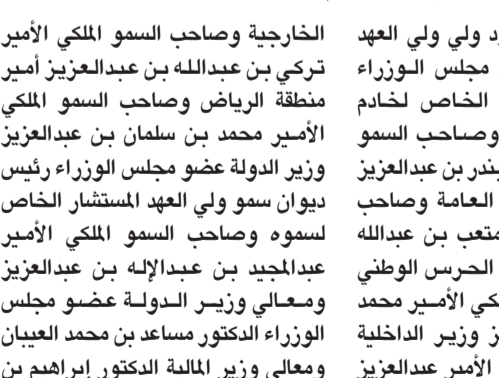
الخارجية وصاحب السمو الملكي الأمير تركي بن عبدالله بن عبدالعزيز أمير منطقة الرياض وصاحب السمو الملكي الأمير محمد بن سلمان بن عبدالعزيز وزير الدولة عضو مجلس الوزراء رئيس ديوان سمو ولي العهد المستشار الخاص لسموه وصاحب السمو الملكي الأمير عبدالمجيد بن عبدالإله بن عبدالعزيز ومعالي وزير الدولة عضو مجلس الوزراء الدكتور مساعد بن محمد العيبان ومعالي وزير المالية الدكتور إبراهيم بن

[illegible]د وولي ولي العهد مجلس الوزراء الخاص لخادم وصاحب السمو بندر بن عبدالعزيز العامة وصاحب متعب بن عبدالله الحرس الوطني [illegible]كي الأمير محمد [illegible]ن وزير الداخلية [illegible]لأمير عبدالعزيز